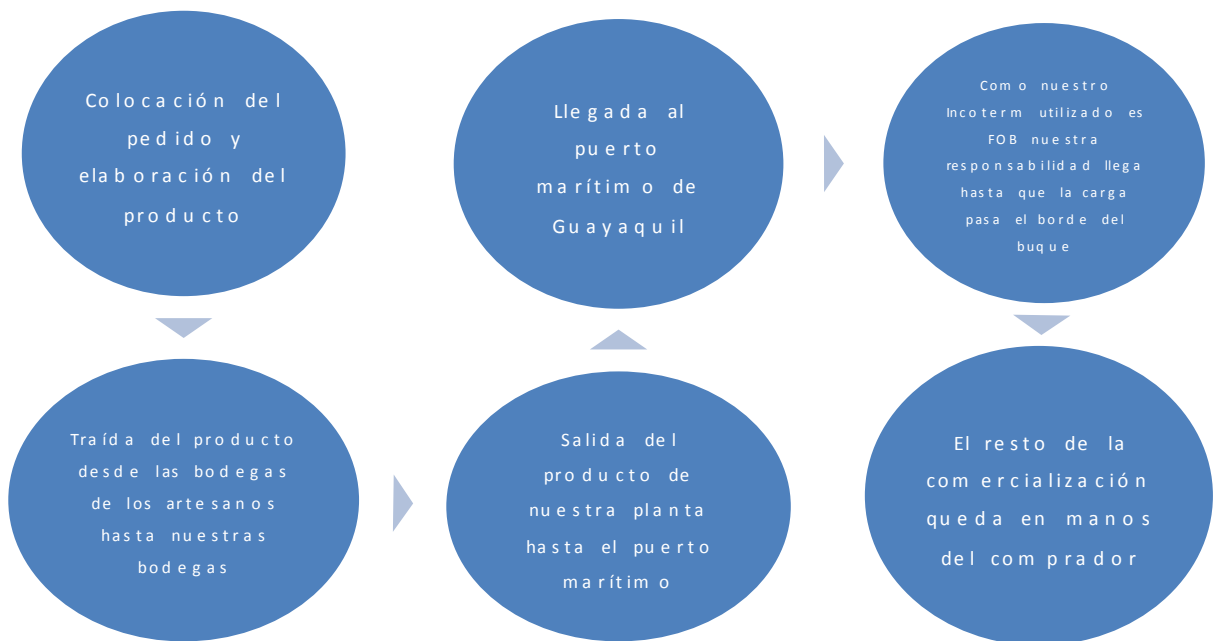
Colocación del pedido y elaboración del producto

Traída del producto desde las bodegas de los artesanos hasta nuestras bodegas

Salida del producto de nuestra planta hasta el puerto marítimo

Llegada al puerto marítimo de Guayaquil

Como nuestro Incoterm utilizado es FOB nuestra responsabilidad llega hasta que la carga pasa el borde del buque

El resto de la comercialización queda en manos del comprador